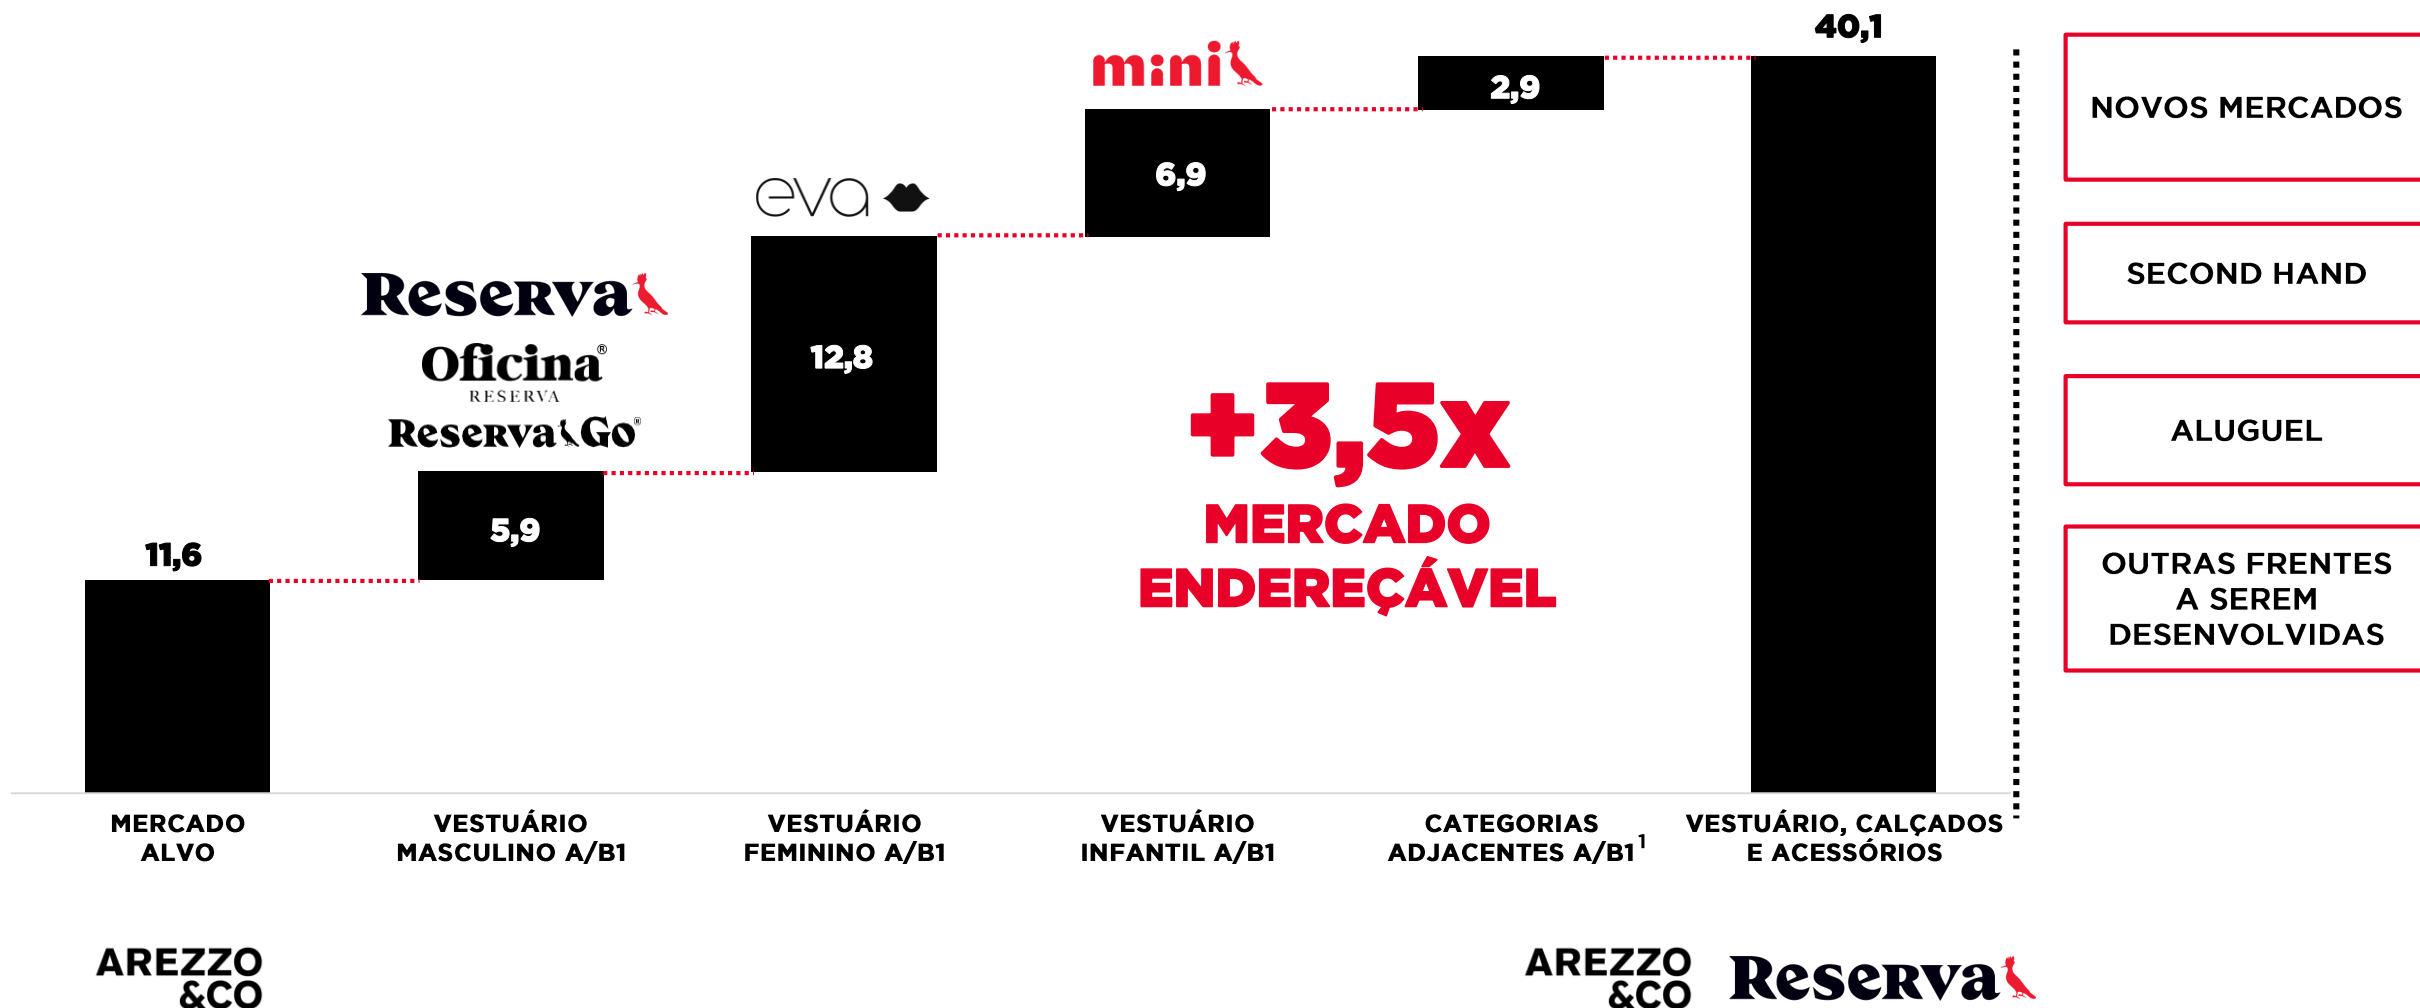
11,6

MERCADO ALVO

Reserva
Oficina®
RESERVA
Reserva Go®

5,9

VESTUÁRIO MASCULINO A/B1

eva

12,8

VESTUÁRIO FEMININO A/B1

mini

6,9

VESTUÁRIO INFANTIL A/B1

2,9

CATEGORIAS ADJACENTES A/B1$^1$

40,1

VESTUÁRIO, CALÇADOS E ACESSÓRIOS

+3,5x
MERCADO ENDEREÇÁVEL

NOVOS MERCADOS

SECOND HAND

ALUGUEL

OUTRAS FRENTES A SEREM DESENVOLVIDAS

AREZZO &CO

AREZZO &CO Reserva